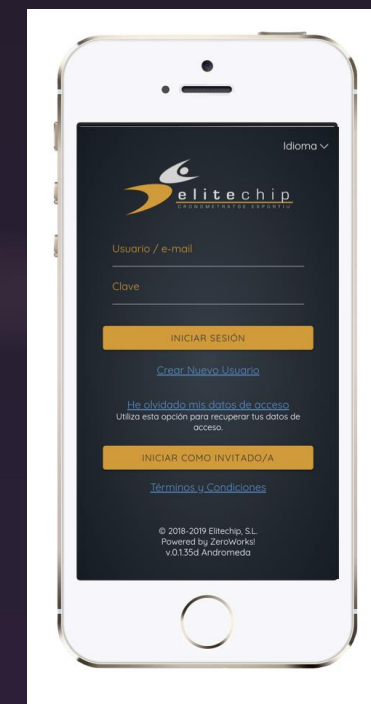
Idioma

elitechip
CRONOMETRATGE ESPORTIU

Usuario / e-mail

Clave

INICIAR SESIÓN

Crear Nuevo Usuario

He olvidado mis datos de acceso
Utiliza esta opción para recuperar tus datos de acceso.

INICIAR COMO INVITADO/A

Términos y Condiciones

© 2018-2019 Elitechip, S.L.
Powered by ZeroWorks!
v.0.1.35d Andromeda